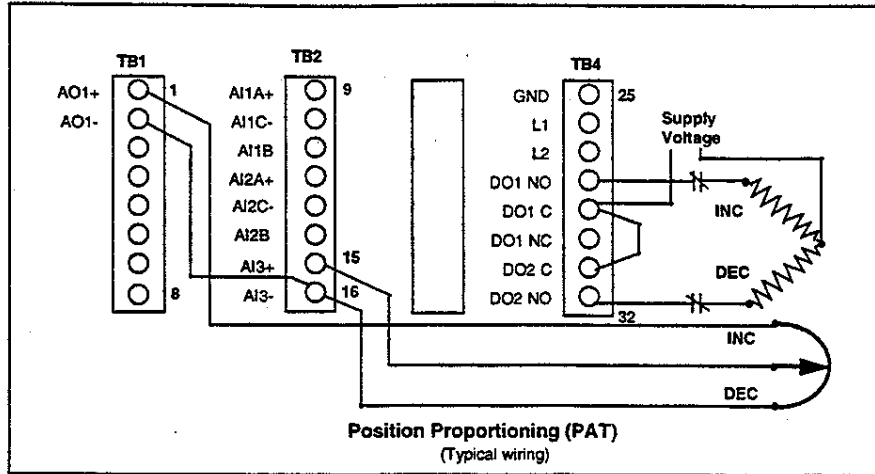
TB1
AO1+
AO1-
1
8

TB2
AI1A+
AI1C-
AI1B
AI2A+
AI2C-
AI2B
AI3+
AI3-
9
15
16

TB4
GND
L1
L2
DO1 NO
DO1 C
DO1 NC
DO2 C
DO2 NO
25
32

Supply Voltage
INC
DEC
INC
DEC

Position Proportioning (PAT)
(Typical wiring)